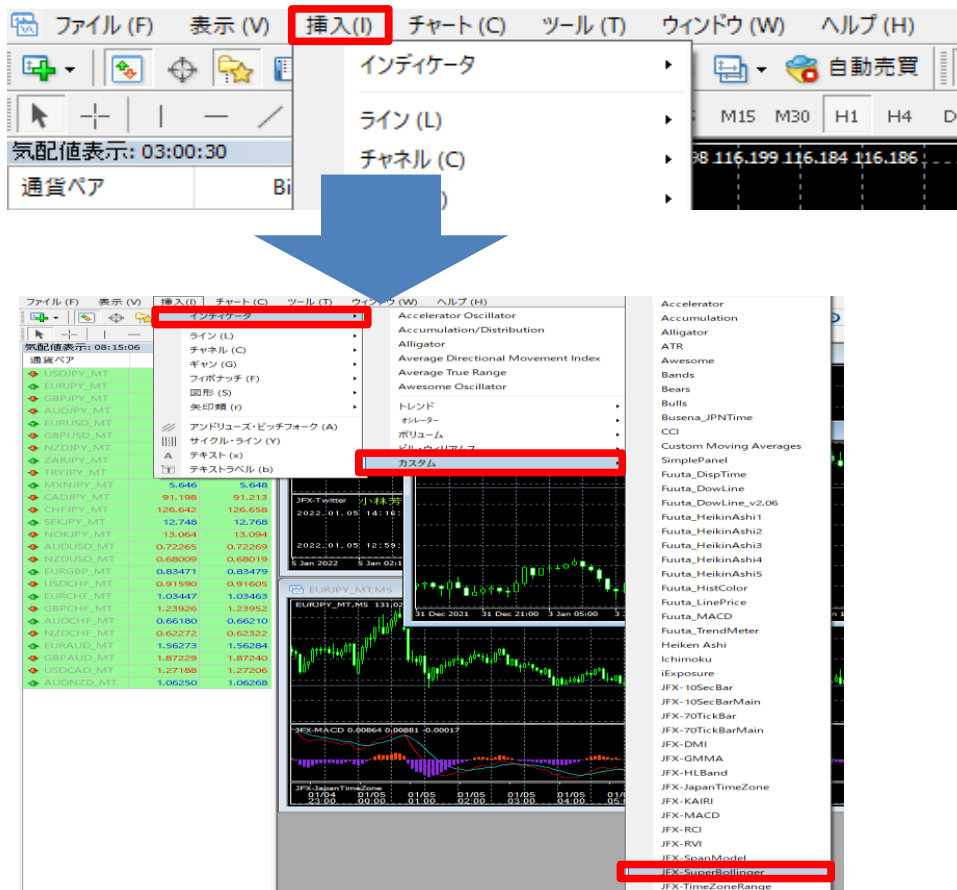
ファイル (F) 表示 (V) 挿入(I) チャート (C) ツール (T) ウィンドウ (W) ヘルプ (H)

インディケータ
自動売買
ライン (L)
M15 M30 H1 H4
気配値表示: 03:00:30
チャネル (C)
98 116.199 116.184 116.186
通貨ペア
Bi

ファイル (F) 表示 (V) 挿入(I) チャート (C) ツール (T) ウィンドウ (W) ヘルプ (H)
インディケータ
ライン (L)
チャネル (C)
ギャン (G)
フィボナッチ (F)
図形 (S)
矢印類 (r)
アンドリューズ・ピッチフォーク (A)
サイクル・ライン (Y)
テキスト (x)
テキストラベル (b)

気配値表示: 08:15:06
通貨ペア
USDJPY_MT
EURJPY_MT
GBPJPY_MT
AUDJPY_MT
EURUSD_MT
GBPUSD_MT
NZDJPY_MT
ZARJPY_MT
TRYJPY_MT
MXNJPY_MT 5.646 5.648
CADJPY_MT 91.198 91.213
CHFJPY_MT 126.642 126.658
SEKJPY_MT 12.748 12.768
NOKJPY_MT 13.064 13.094
AUDUSD_MT 0.72265 0.72269
NZDUSD_MT 0.68009 0.68019
EURGBP_MT 0.83471 0.83479
USDCHF_MT 0.91590 0.91605
EURCHF_MT 1.03447 1.03463
GBPCHF_MT 1.23926 1.23952
AUDCHF_MT 0.66180 0.66210
NZDCHF_MT 0.62272 0.62322
EURAUD_MT 1.56273 1.56284
GBPAUD_MT 1.87229 1.87240
USDCAD_MT 1.27188 1.27206
AUDNZD_MT 1.06250 1.06268

Accelerator Oscillator
Accumulation/Distribution
Alligator
Average Directional Movement Index
Average True Range
Awesome Oscillator
トレンド
オシレーター
ボリューム
ビル・ウィリアムス
カスタム

JFX-Twitter 小林芳
2022.01.05 14:16:
2022.01.05 12:59:
5 Jan 2022
EURJPY_MT,M5
EURJPY_MT,M5 131.02
31 Dec 2021 31 Dec 21:00 3 Jan 05:00
JFX-MACD 0.00864 0.00881 -0.00017
JFX-JapanTimeZone
01/04 23:00 01/05 00:00 01/05 01:00 01/05 02:00 01/05 03:00 01/05 04:00 01/05 05:00

Accelerator
Accumulation
Alligator
ATR
Awesome
Bands
Bears
Bulls
Busena_JPNTime
CCI
Custom Moving Averages
SimplePanel
Fuuta_DispTime
Fuuta_DowLine
Fuuta_DowLine_v2.06
Fuuta_HeikinAshi1
Fuuta_HeikinAshi2
Fuuta_HeikinAshi3
Fuuta_HeikinAshi4
Fuuta_HeikinAshi5
Fuuta_HistColor
Fuuta_LinePrice
Fuuta_MACD
Fuuta_TrendMeter
Heiken Ashi
Ichimoku
iExposure
JFX-10SecBar
JFX-10SecBarMain
JFX-70TickBar
JFX-70TickBarMain
JFX-DMI
JFX-GMMA
JFX-HLBand
JFX-JapanTimeZone
JFX-KAIRI
JFX-MACD
JFX-RCI
JFX-RVI
JFX-SpanModel
JFX-SuperBollinger
JFX-TimeZoneRange